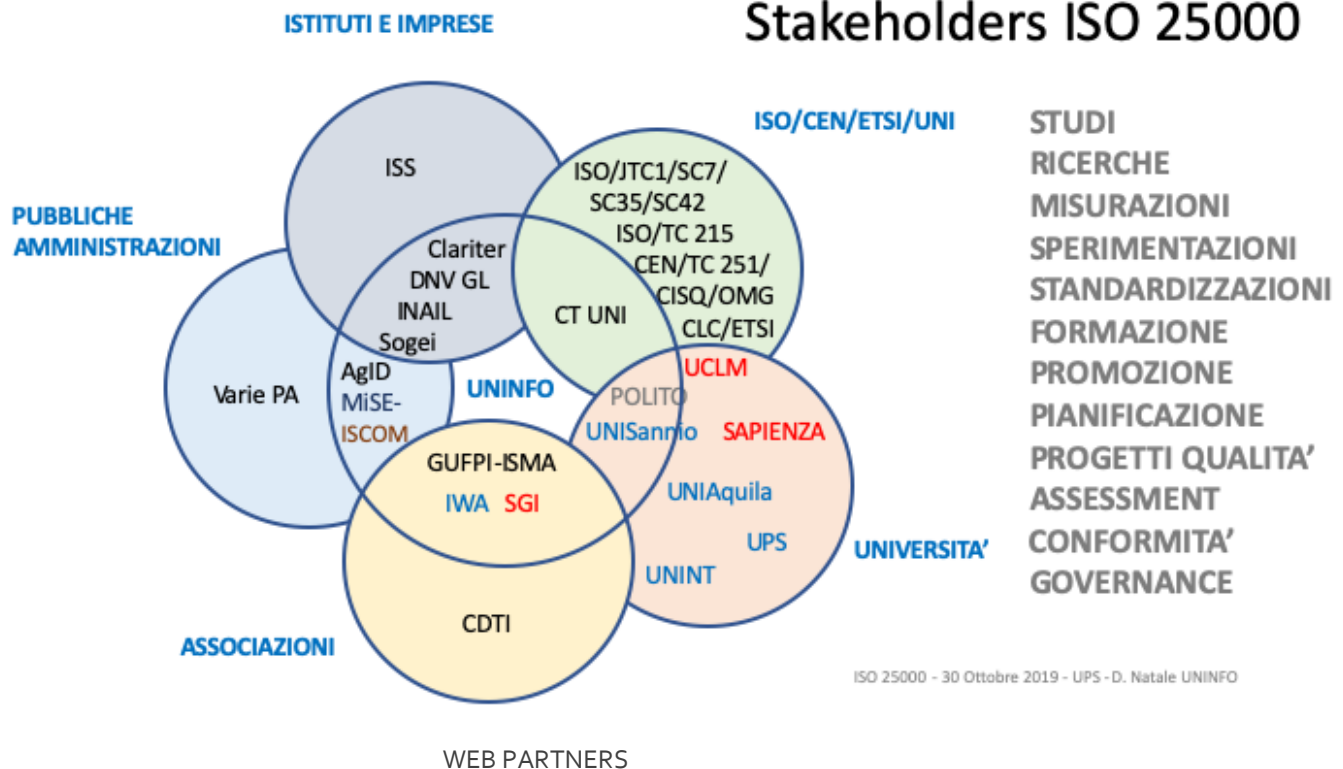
Stakeholders ISO 25000

ISTITUTI E IMPRESE

ISO/CEN/ETSI/UNI

PUBBLICHE AMMINISTRAZIONI

ISS

ISO/JTC1/SC7/ SC35/SC42 ISO/TC 215 CEN/TC 251/ CISQ/OMG CLC/ETSI

Clariter DNV GL INAIL Sogei

CT UNI

Varie PA

AgID MiSE-ISCOM

UNINFO

UCLM

POLITO

UNISannio

SAPIENZA

GUFPI-ISMA

IWA SGI

UNIAquila

UPS

UNINT

UNIVERSITA'

CDTI

ASSOCIAZIONI

STUDI
RICERCHE
MISURAZIONI
SPERIMENTAZIONI
STANDARDIZZAZIONI
FORMAZIONE
PROMOZIONE
PIANIFICAZIONE
PROGETTI QUALITA'
ASSESSMENT
CONFORMITA'
GOVERNANCE

ISO 25000 - 30 Ottobre 2019 - UPS - D. Natale UNINFO

WEB PARTNERS